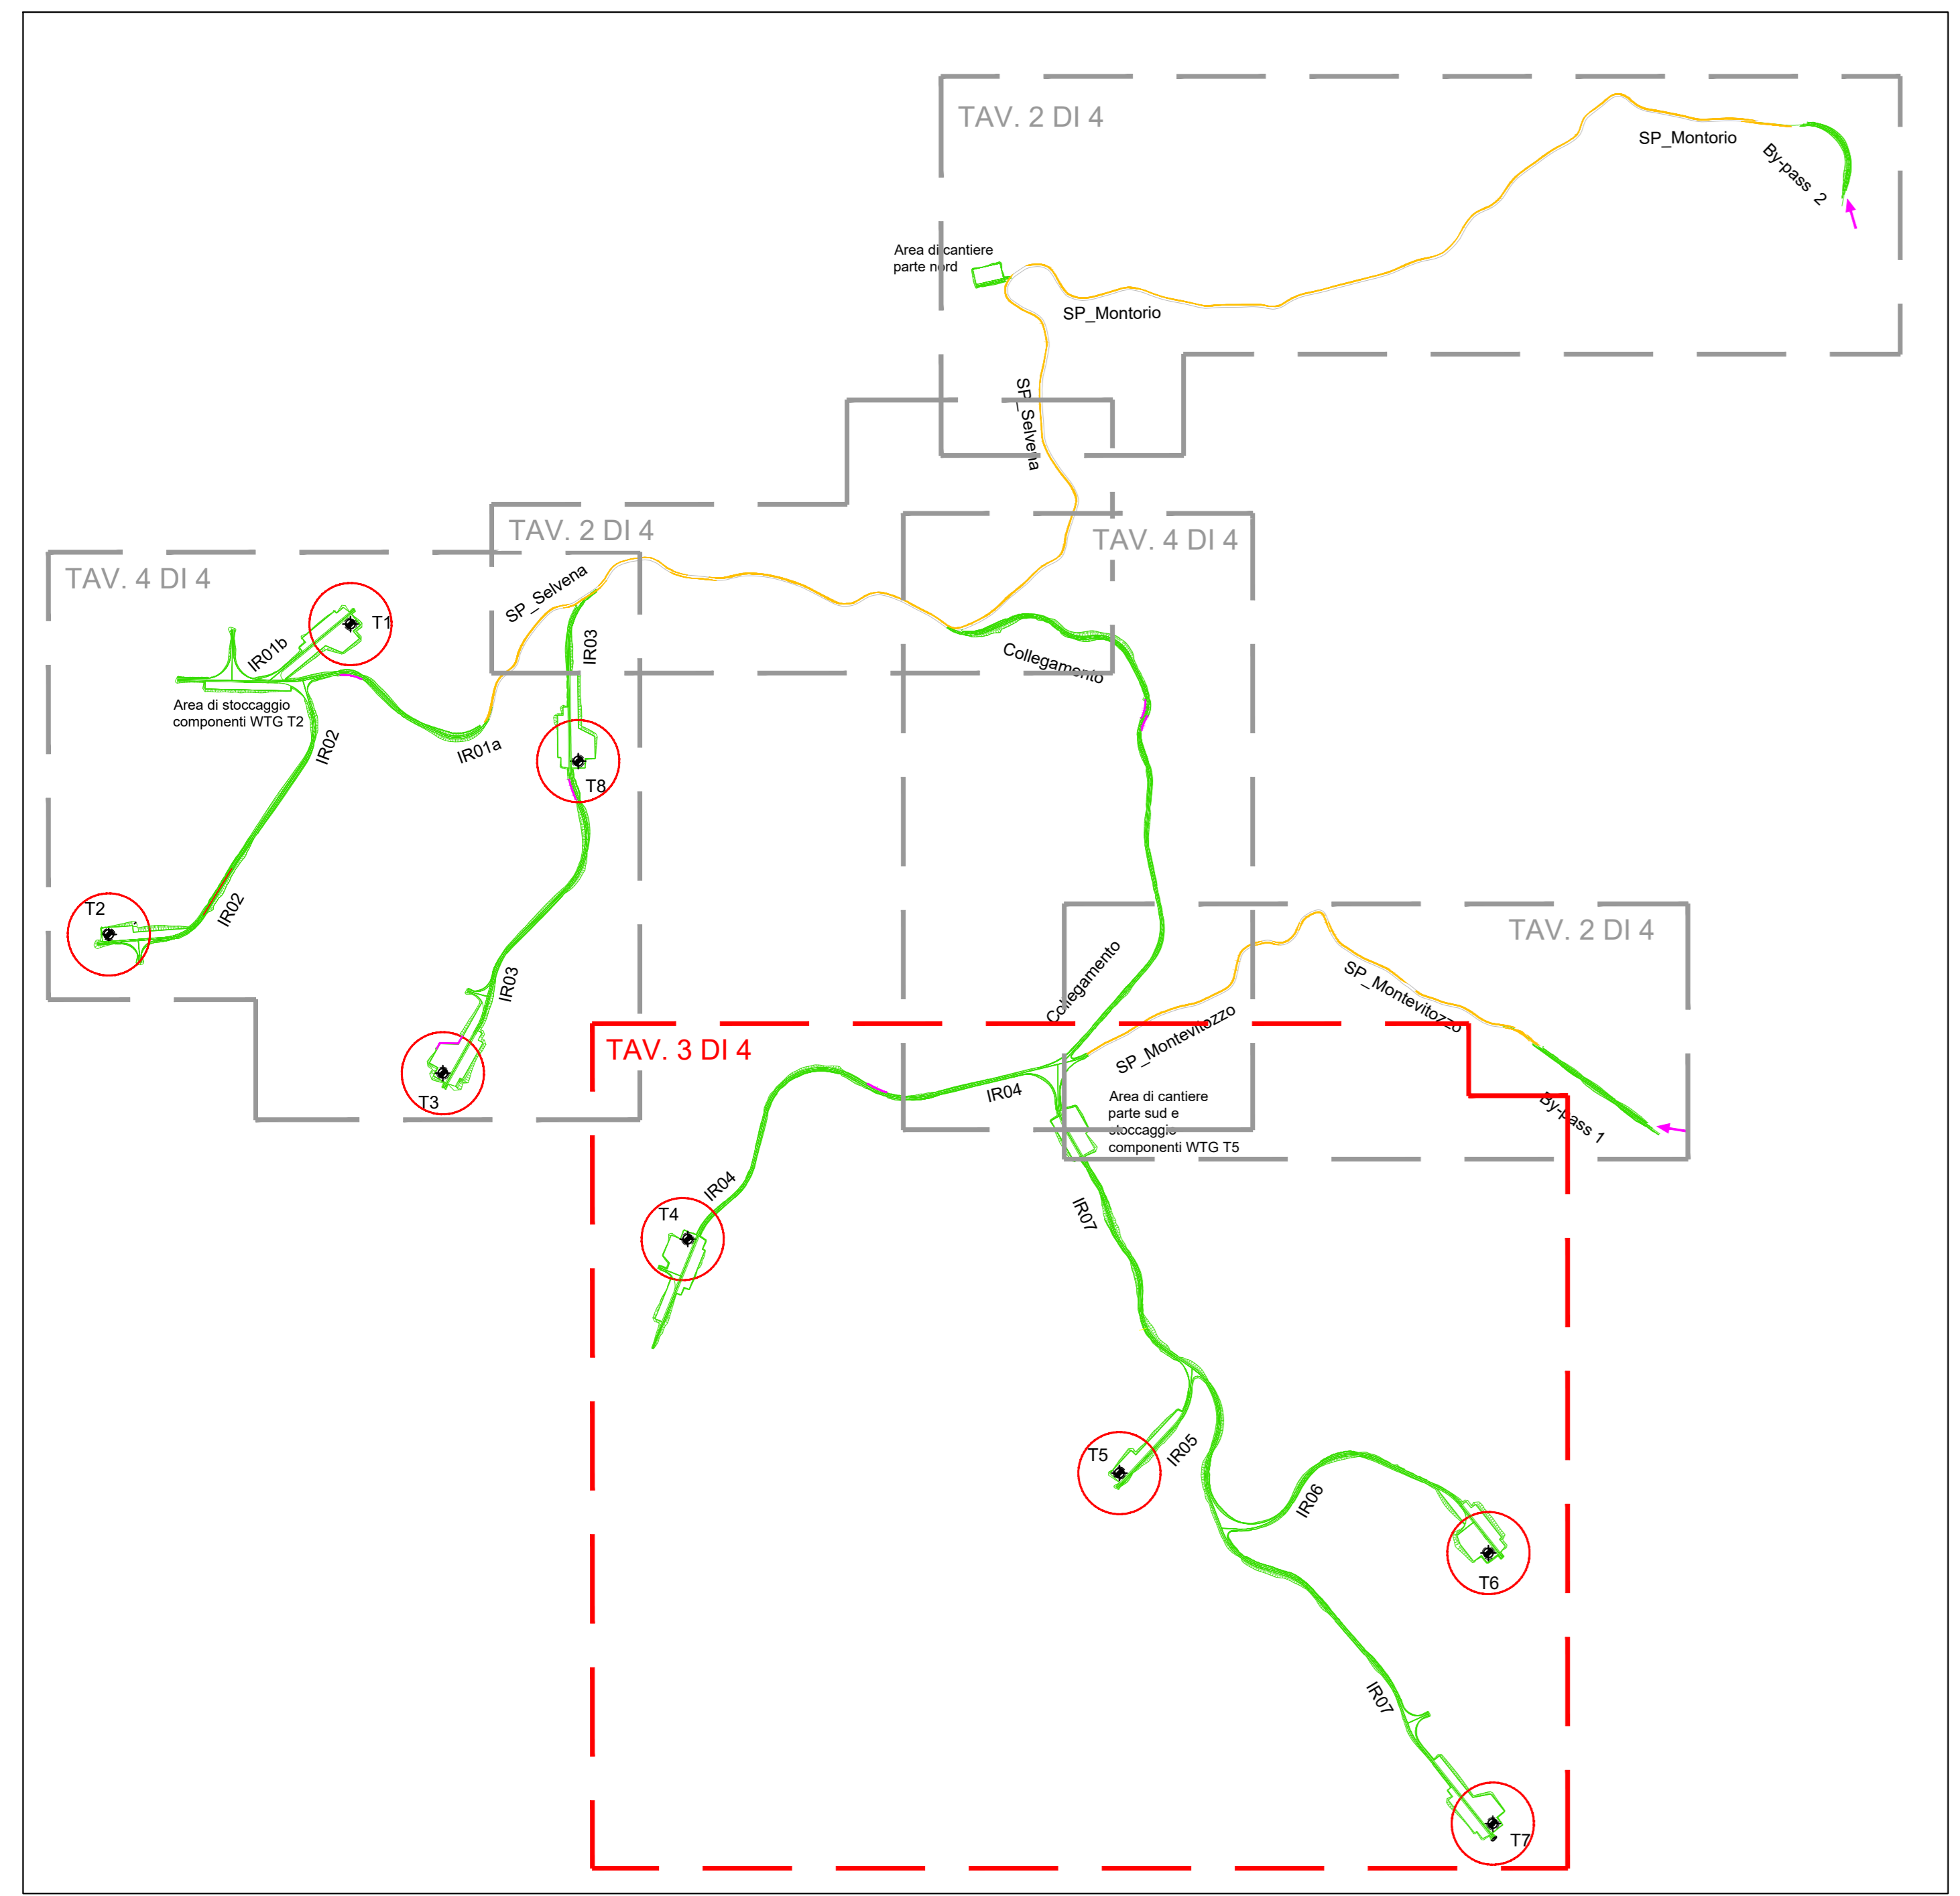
TAV. 2 DI 4

SP_Montorio

By-pass 2

Area di cantiere parte nord

SP_Montorio

SP_Selvena

TAV. 2 DI 4

TAV. 4 DI 4

TAV. 4 DI 4

SP_Selvena

T1

IR01b

IR03

Collegamento

Area di stoccaggio componenti WTG T2

IR02

IR01a

T8

T2

IR02

IR03

T3

TAV. 2 DI 4

Collegamento

SP_Montevitozzo

SP_Montevitozzo

TAV. 3 DI 4

IR04

Area di cantiere parte sud e stoccaggio componenti WTG T5

By-pass 1

IR04

T4

IR07

T5

IR05

IR06

T6

IR07

T7